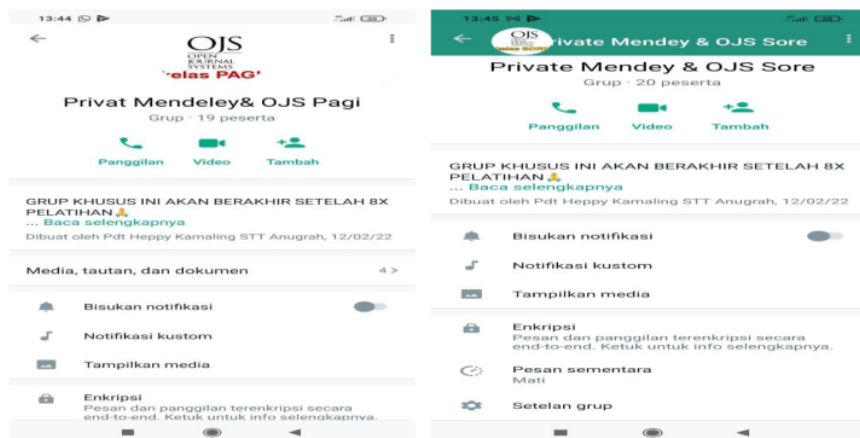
13:44

OJS
OPEN JOURNAL SYSTEMS
'elas PAG'

Privat Mendeley& OJS Pagi
Grup · 19 peserta

Panggilan Video Tambah

GRUP KHUSUS INI AKAN BERAKHIR SETELAH 8X PELATIHAN🙏
... Baca selengkapnya
Dibuat oleh Pdt Heppy Kamaling STT Anugrah, 12/02/22

Media, tautan, dan dokumen 4 >

Bisukan notifikasi

Notifikasi kustom

Tampilkan media

Enkripsi
Pesan dan panggilan terenkripsi secara end-to-end. Ketuk untuk info selengkapnya.

13:45

OJS
Private Mendey & OJS Sore

Private Mendey & OJS Sore
Grup · 20 peserta

Panggilan Video Tambah

GRUP KHUSUS INI AKAN BERAKHIR SETELAH 8X PELATIHAN🙏
... Baca selengkapnya
Dibuat oleh Pdt Heppy Kamaling STT Anugrah, 12/02/22

Bisukan notifikasi

Notifikasi kustom

Tampilkan media

Enkripsi
Pesan dan panggilan terenkripsi secara end-to-end. Ketuk untuk info selengkapnya.

Pesan sementara
Mati

Setelan grup